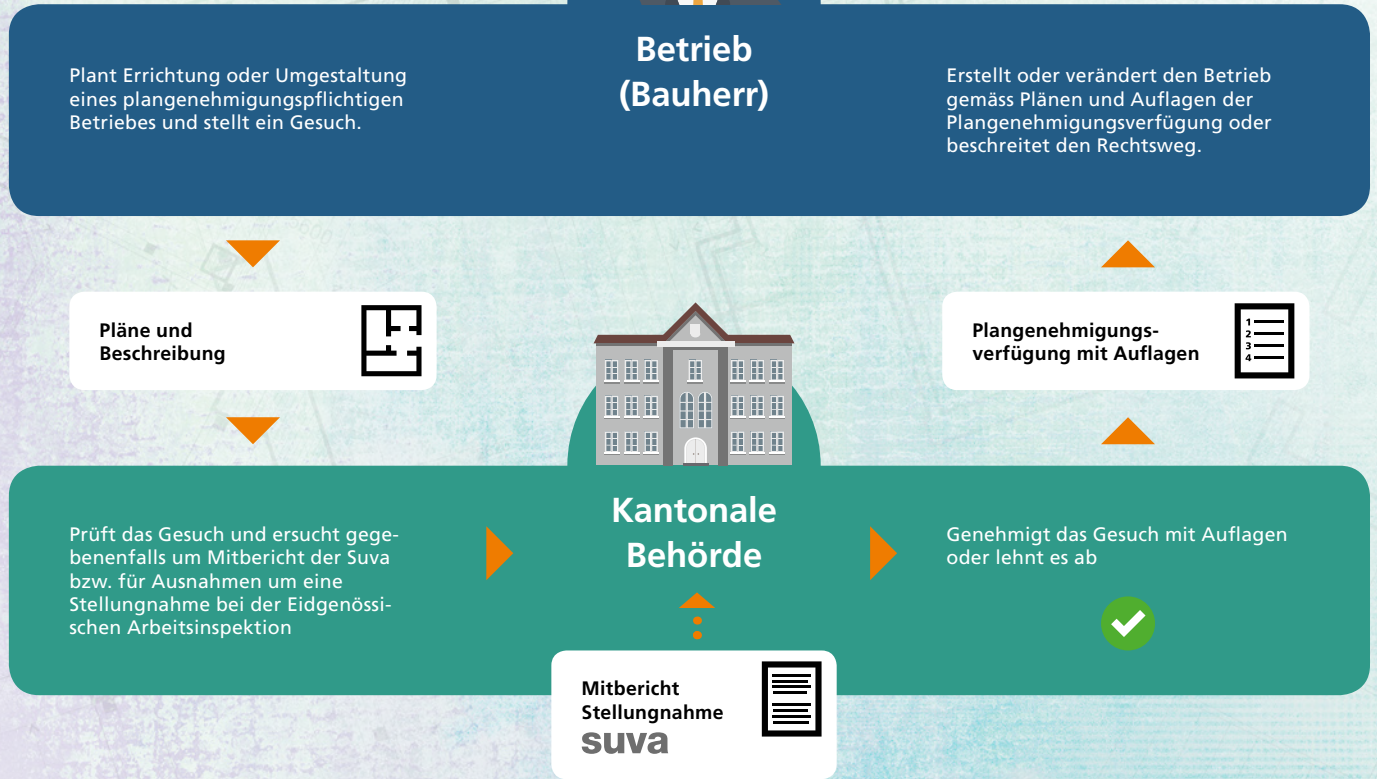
Plant Errichtung oder Umgestaltung eines plangenehmigungspflichtigen Betriebes und stellt ein Gesuch.

Betrieb (Bauherr)

Erstellt oder verändert den Betrieb gemäss Plänen und Auflagen der Plangenehmigungsverfügung oder beschreitet den Rechtsweg.

Pläne und Beschreibung

Plangenehmigungsverfügung mit Auflagen

1
2
3
4

Prüft das Gesuch und ersucht gegebenenfalls um Mitbericht der Suva bzw. für Ausnahmen um eine Stellungnahme bei der Eidgenössischen Arbeitsinspektion

Kantonale Behörde

Genehmigt das Gesuch mit Auflagen oder lehnt es ab

Mitbericht Stellungnahme
suva